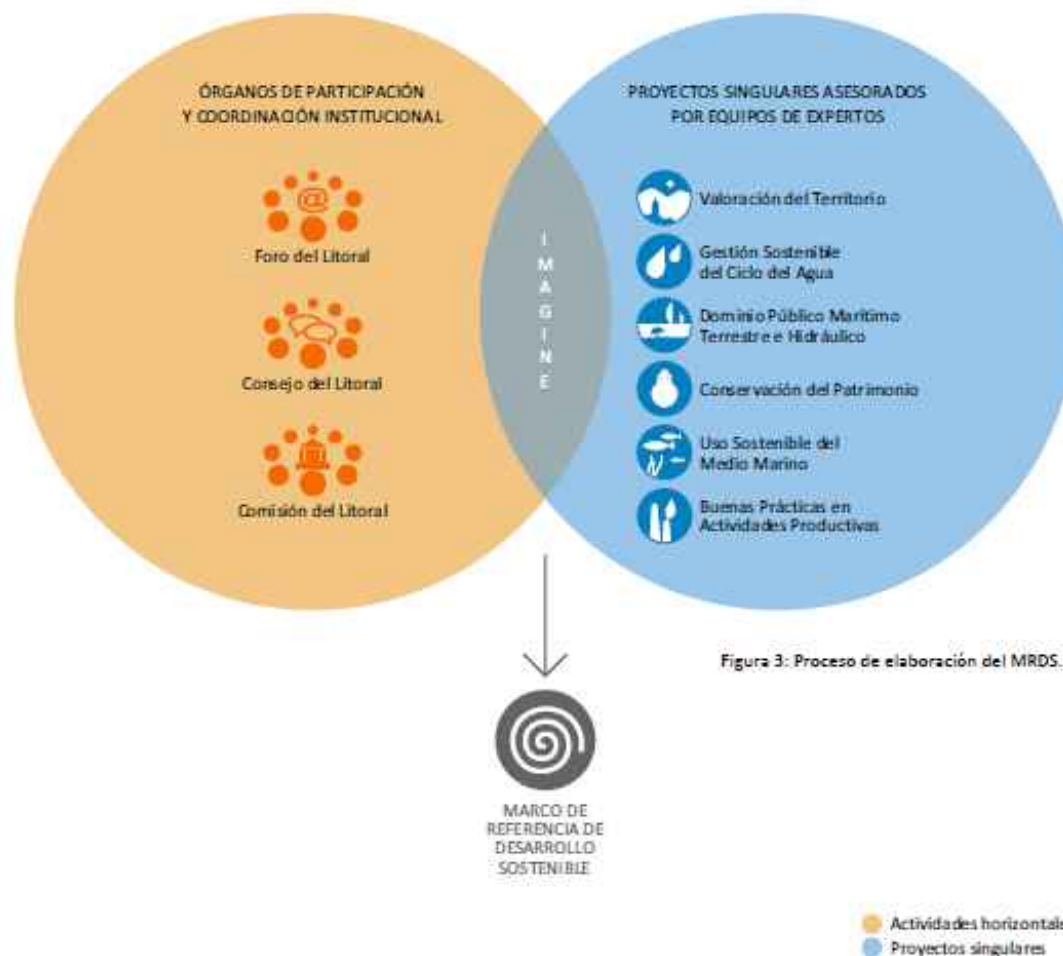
ÓRGANOS DE PARTICIPACIÓN Y COORDINACIÓN INSTITUCIONAL

Foro del Litoral

Consejo del Litoral

Comisión del Litoral

I M A G I N E

PROYECTOS SINGULARES ASESORADOS POR EQUIPOS DE EXPERTOS

Valoración del Territorio

Gestión Sostenible del Ciclo del Agua

Dominio Público Marítimo Terrestre e Hidráulico

Conservación del Patrimonio

Uso Sostenible del Medio Marino

Buenas Prácticas en Actividades Productivas

Figura 3: Proceso de elaboración del MRDS.

MARCO DE REFERENCIA DE DESARROLLO SOSTENIBLE

Actividades horizontals
Proyectos singulares